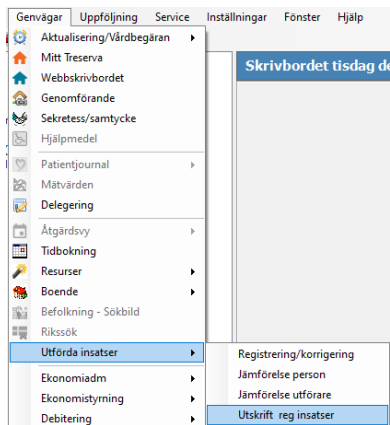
Genvägar Uppföljning Service Inställningar Fönster Hjälp

Aktualisering/Vårdbegäran
Mitt Treserva
Webbskrivbordet
Genomförande
Sekretess/samtycke
Hjälpmedel
Patientjournal
Mätvärden
Delegering
Åtgärdsvy
Tidbokning
Resurser
Boende
Befolkning - Sökbild
Rikssök
Utförda insatser
Ekonomiadm
Ekonomistyrning
Debitering

Skrivbordet tisdag de

Registrering/korrigering
Jämförelse person
Jämförelse utförare
Utskrift reg insatser